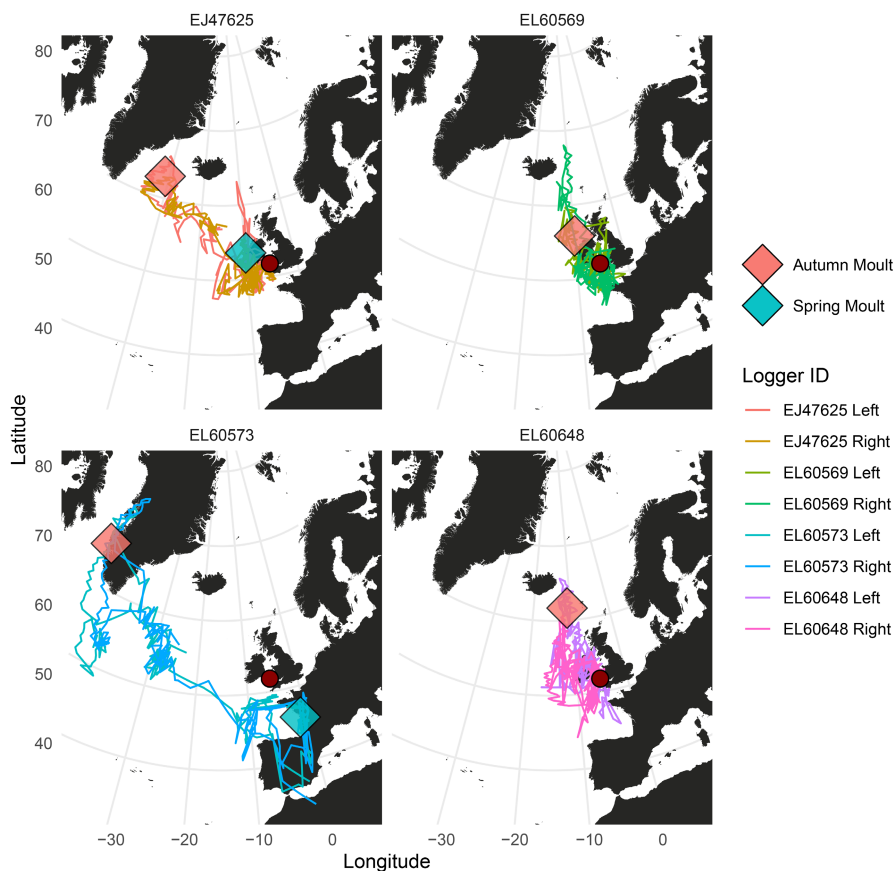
EJ47625

EL60569

80
70
60
50
40

Autumn Moult

Spring Moult

Logger ID

EJ47625 Left
EJ47625 Right
EL60569 Left
EL60569 Right
EL60573 Left
EL60573 Right
EL60648 Left
EL60648 Right

Latitude

EL60573

EL60648

80
70
60
50
40

−30 −20 −10 0

−30 −20 −10 0

Longitude